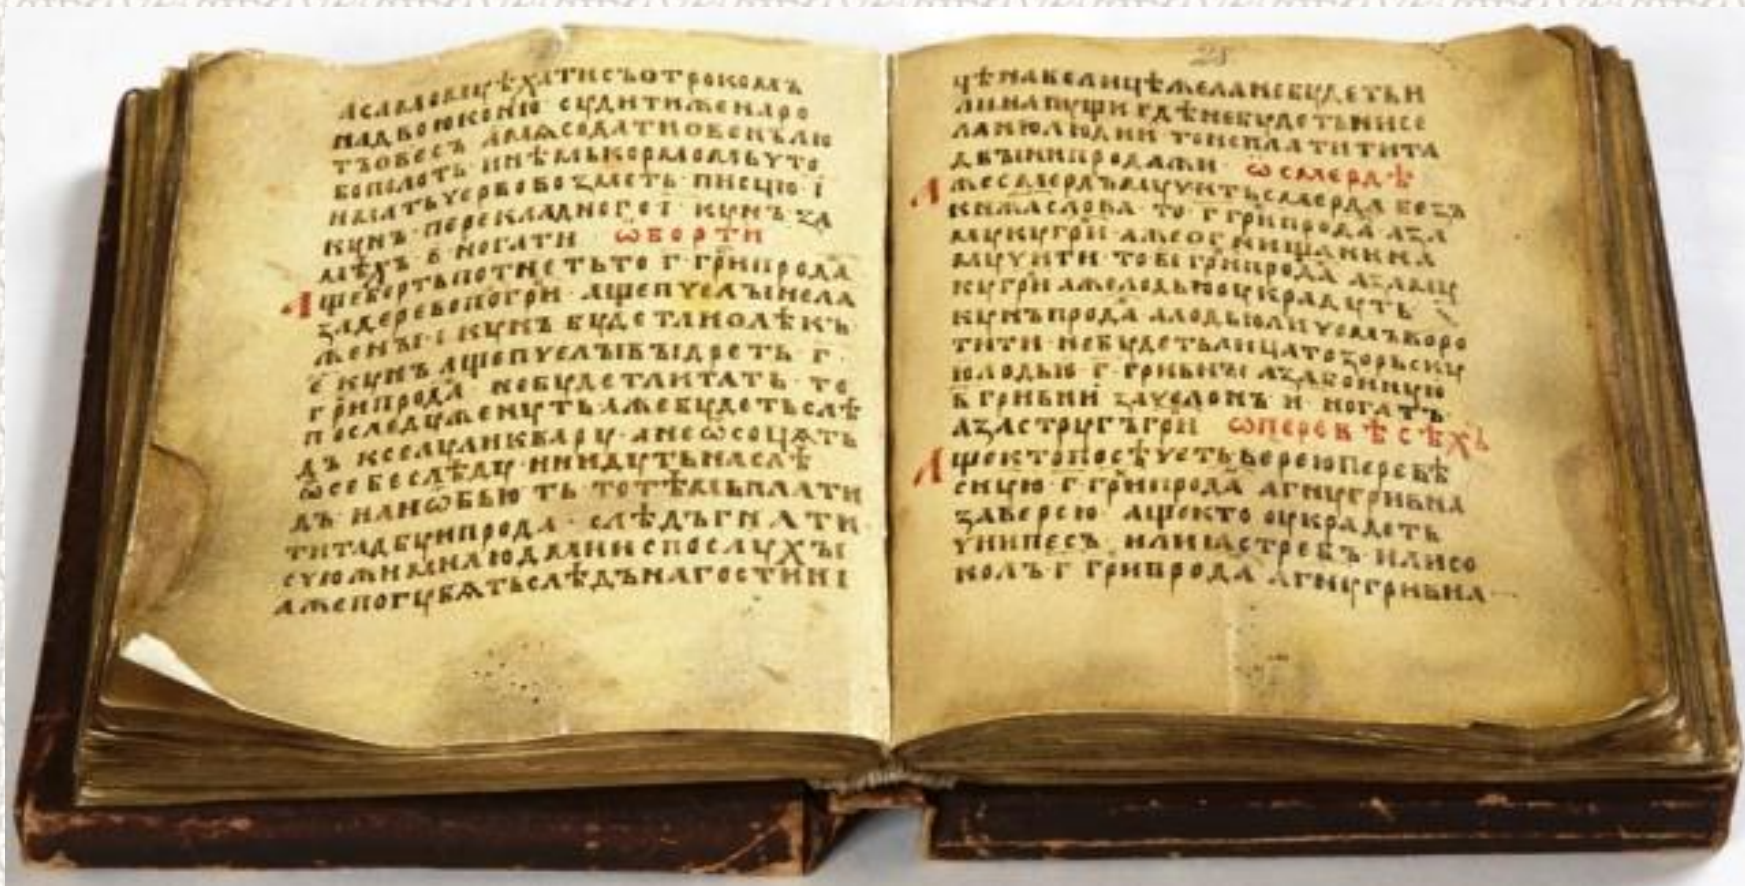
асвадебьцѣхатисѧотрокомъ
надвоюжениѥ судитижена
тъовесъ ажесодатиобенѣлю
бопилоть инѣмьскорамольъуто
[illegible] пнецю і
назатъ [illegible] кунъ за
кунъ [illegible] нога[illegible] ѡборти
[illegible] ть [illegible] грнипрода
аще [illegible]
задеревопогрн ащепуслъинела
женыі кунъ будетинолѣкъ
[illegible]
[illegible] грнипрода небудетлитатъ то
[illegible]
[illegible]
дъ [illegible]
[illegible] тъ
дъ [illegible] тотѣ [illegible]
титадбуипрода слѣдъгнати
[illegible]
ажепогубатьслѣдънагостинѣ

25
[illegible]
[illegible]
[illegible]
двъинипродажи ѡ салерд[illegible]
аже салердъ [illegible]
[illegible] грнипрода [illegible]
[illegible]
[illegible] грнипрода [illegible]
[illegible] украдутъ
кунъпрода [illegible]
тити небудетъ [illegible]
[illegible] гривнѣ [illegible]
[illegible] грнвнп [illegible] и погатъ
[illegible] ѡпереветсехъ
аще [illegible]
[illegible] грнипрода агнигривна
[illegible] акто украдеть
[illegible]
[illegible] грнипрода агнигривна